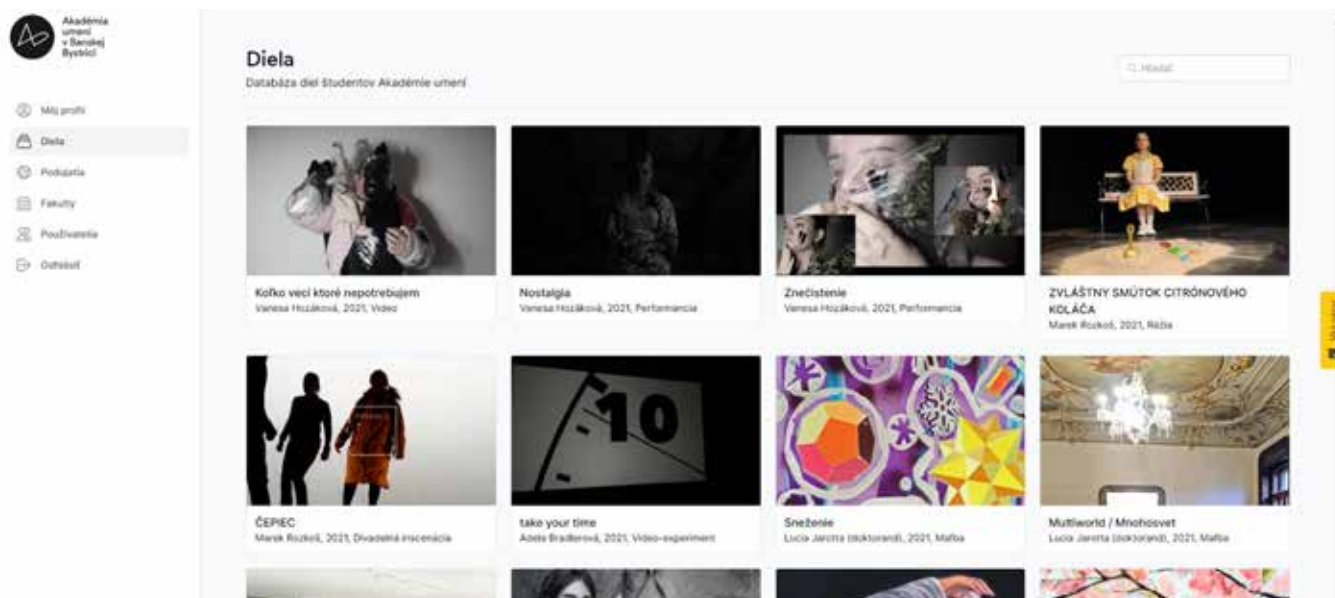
Akadémia umení v Banskej Bystrici

Môj profil
Diela
Podujatia
Fakulty
Používatelia
Odhlásiť

Diela
Databáza diel študentov Akadémie umení

Hľadať

Koľko vecí ktoré nepotrebujem
Vanesa Hozáková, 2021, Video

Nostalgia
Vanesa Hozáková, 2021, Performancia

Znečistenie
Vanesa Hozáková, 2021, Performancia

ZVLÁŠTNY SMÚTOK CITRÓNOVÉHO KOLÁČA
Marek Rozkoš, 2021, Réžia

ČEPIEC
Marek Rozkoš, 2021, Divadelná inscenácia

10

take your time
Adela Bradterová, 2021, Video-experiment

Sneženie
Lucia Jarotta (doktorand), 2021, Maľba

Multiworld / Mnohosvet
Lucia Jarotta (doktorand), 2021, Maľba

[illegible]